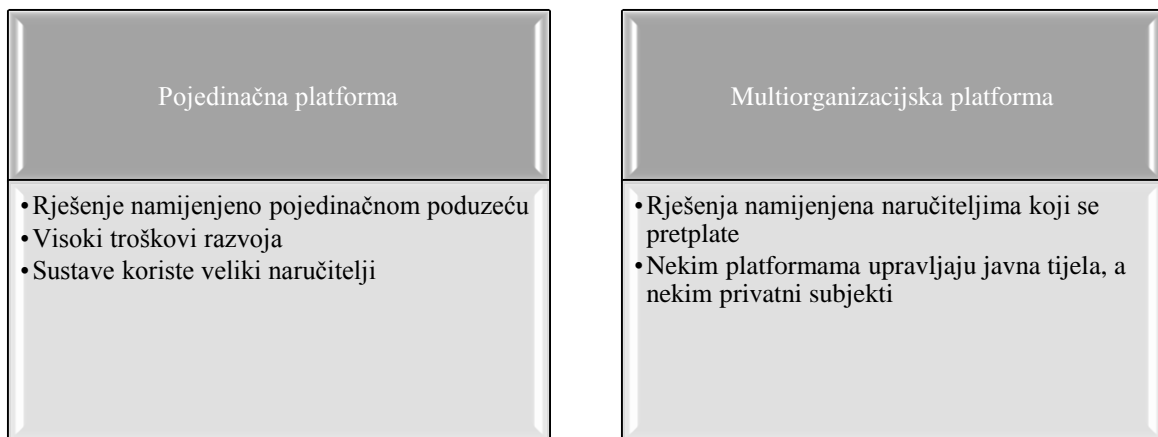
Pojedinačna platforma

• Rješenje namijenjeno pojedinačnom poduzeću
• Visoki troškovi razvoja
• Sustave koriste veliki naručitelji

Multiorganizacijska platforma

• Rješenja namijenjena naručiteljima koji se pretplate
• Nekim platformama upravljaju javna tijela, a nekim privatni subjekti